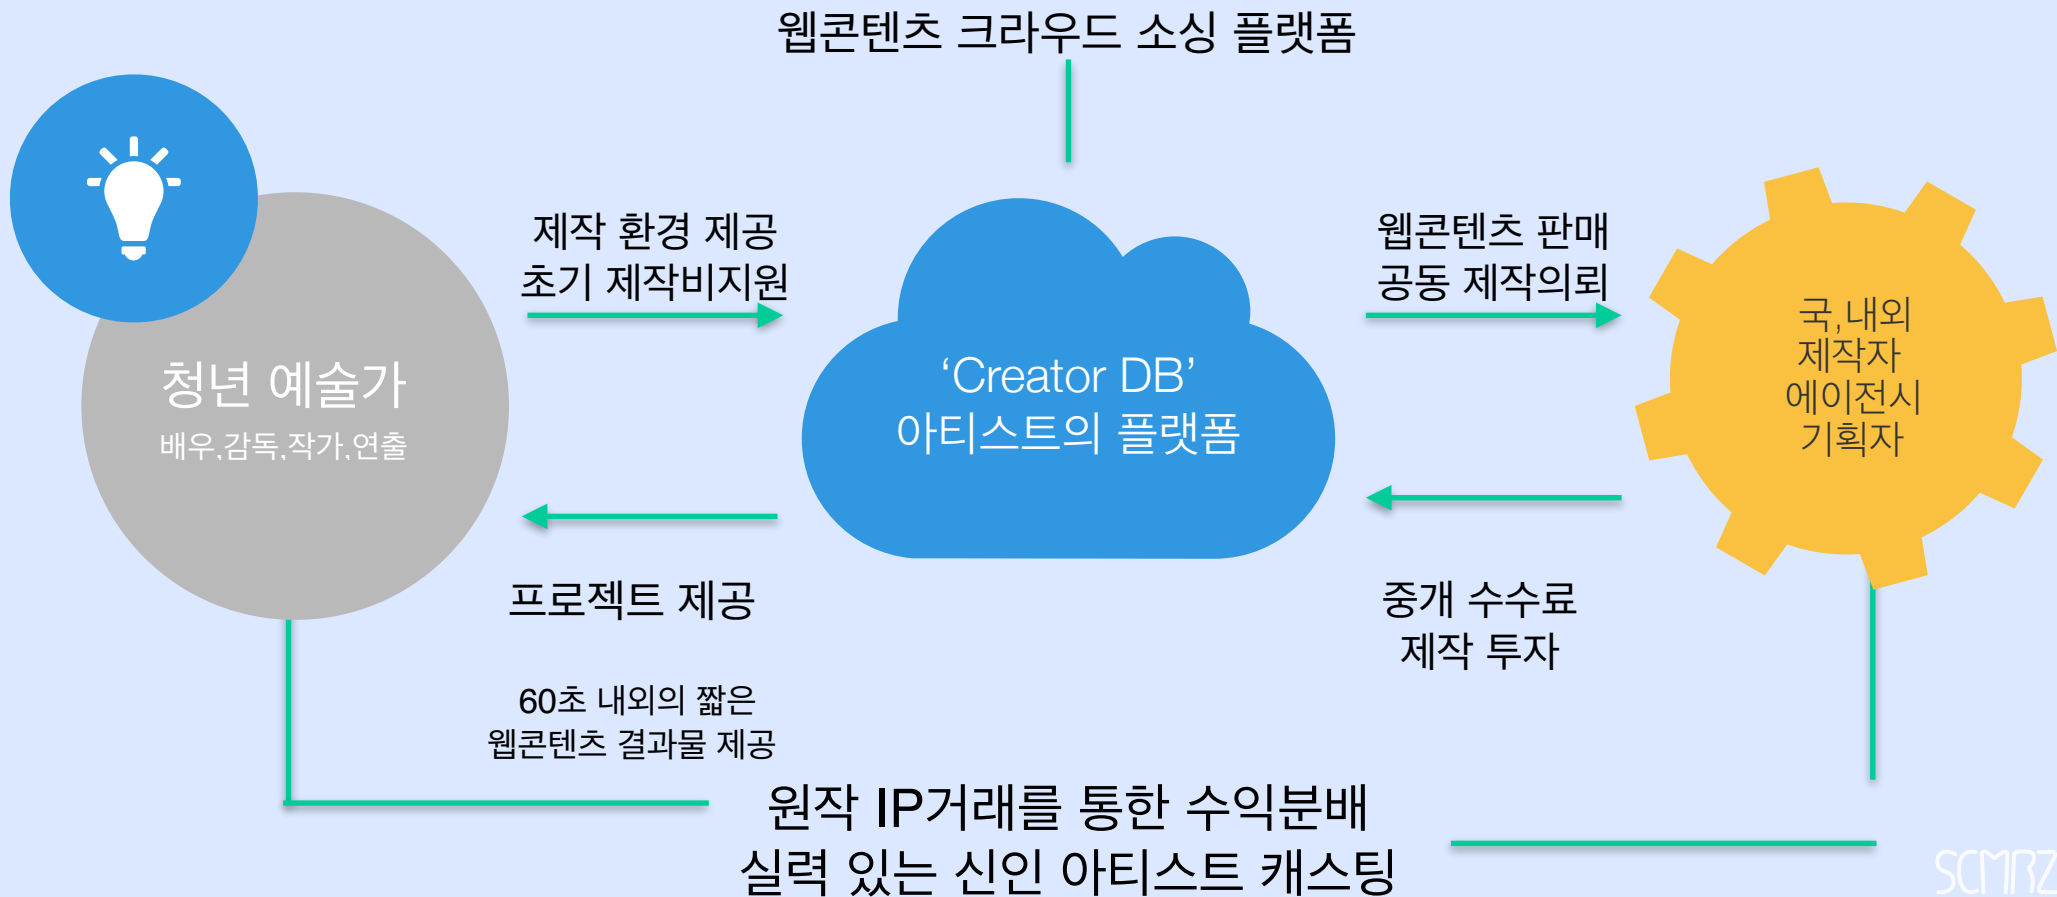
웹콘텐츠 크라우드 소싱 플랫폼

청년 예술가
배우,감독,작가,연출

제작 환경 제공
초기 제작비지원

'Creator DB'
아티스트의 플랫폼

웹콘텐츠 판매
공동 제작의뢰

국,내외
제작자
에이전시
기획자

프로젝트 제공

중개 수수료
제작 투자

60초 내외의 짧은
웹콘텐츠 결과물 제공

원작 IP거래를 통한 수익분배
실력 있는 신인 아티스트 캐스팅

SCMRZ